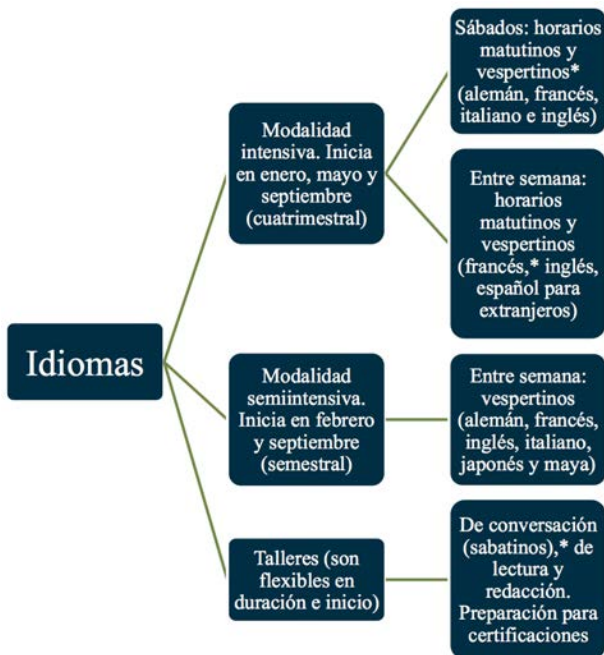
Idiomas

Modalidad intensiva. Inicia en enero, mayo y septiembre (cuatrimestral)

Sábados: horarios matutinos y vespertinos* (alemán, francés, italiano e inglés)

Entre semana: horarios matutinos y vespertinos (francés,* inglés, español para extranjeros)

Modalidad semiintensiva. Inicia en febrero y septiembre (semestral)

Entre semana: vespertinos (alemán, francés, inglés, italiano, japonés y maya)

Talleres (son flexibles en duración e inicio)

De conversación (sabatinos),* de lectura y redacción. Preparación para certificaciones